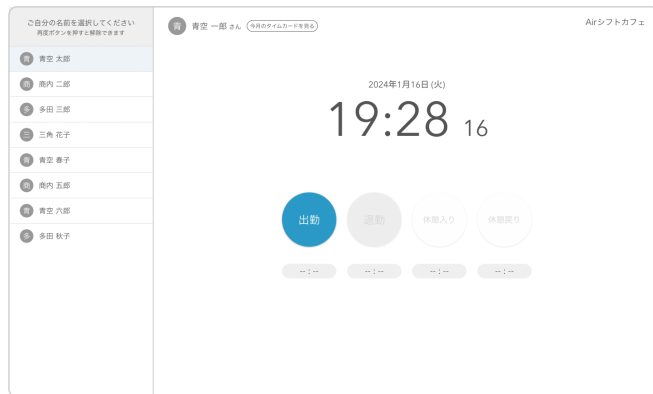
ご自分の名前を選択してください
再度ボタンを押すと解除できます

青 青空 太郎
南 南内 二郎
多 多田 三郎
三 三角 花子
青 青空 春子
南 南内 五郎
青 青空 六郎
多 多田 秋子

青 青空 一郎 さん 今月のタイムカードを見る

Airシフトカフェ

2024年1月16日 (火)

19:28 16

出勤
退勤
休憩入り
休憩戻り

-- : --
-- : --
-- : --
-- : --